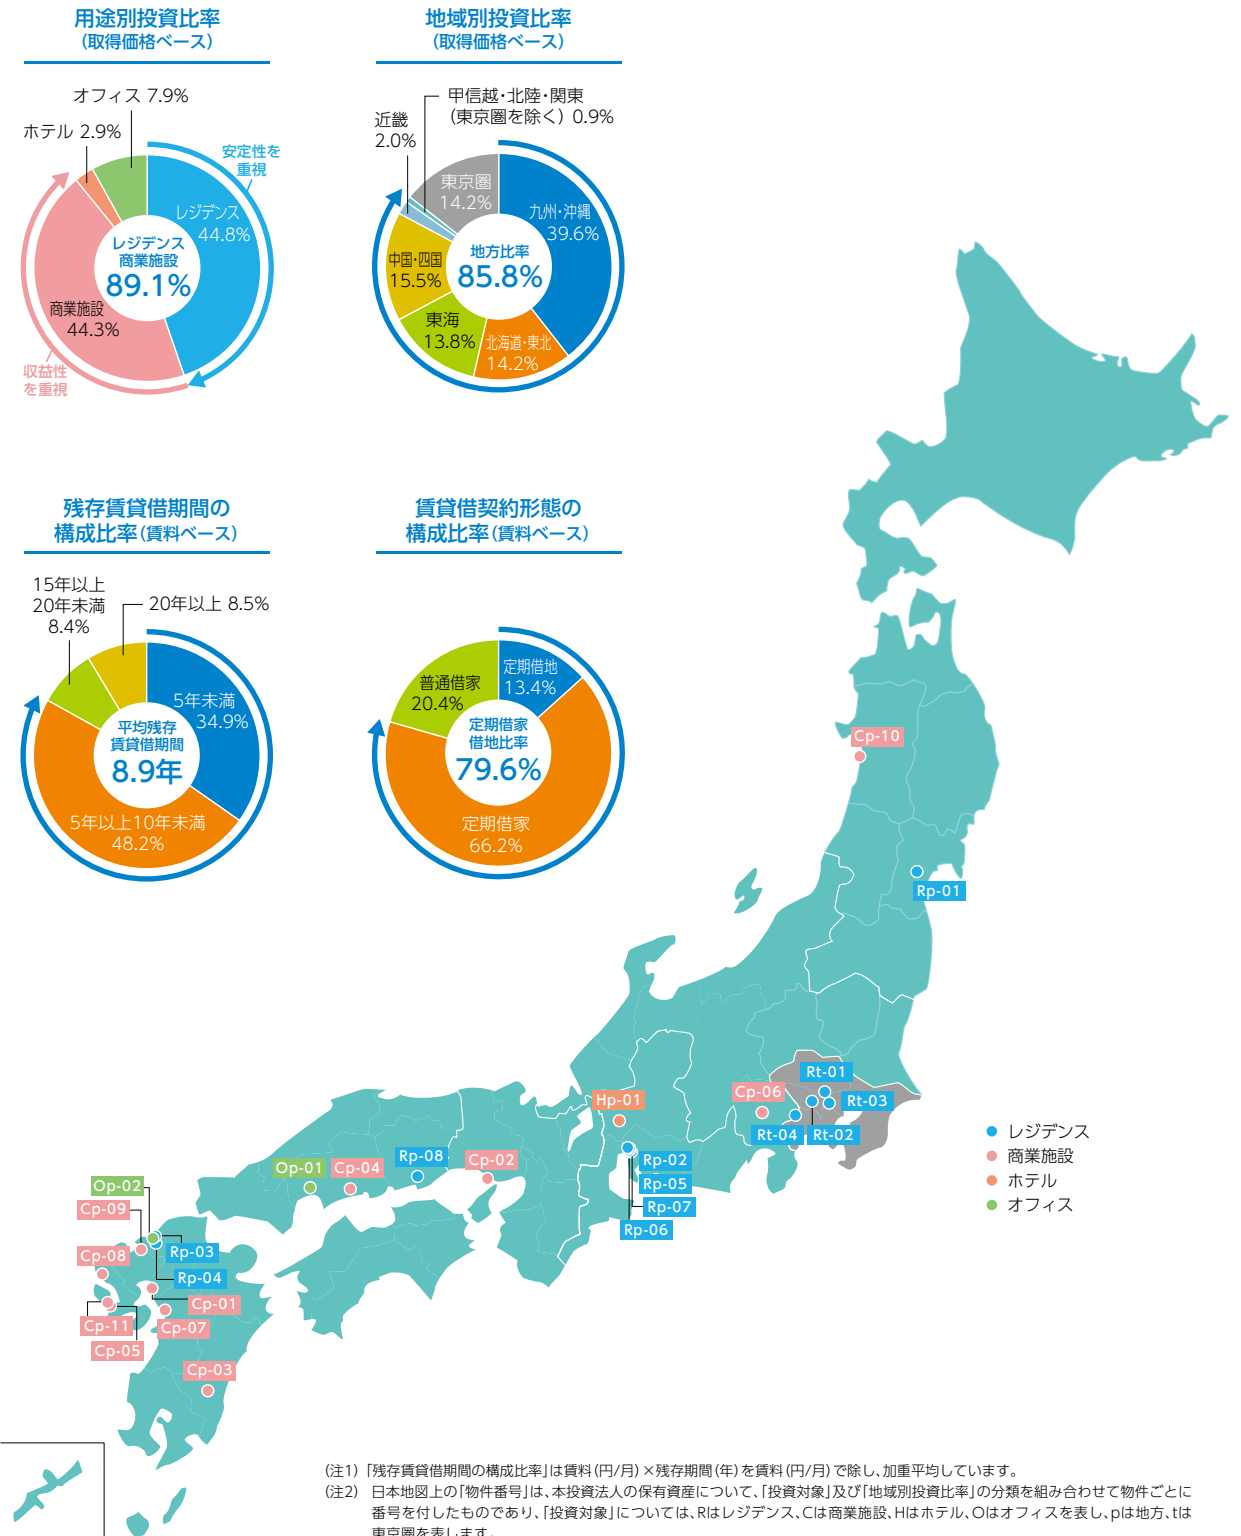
用途別投資比率
(取得価格ベース)

オフィス 7.9%
ホテル 2.9%
安定性を重視
レジデンス 44.8%
レジデンス 商業施設
89.1%
商業施設 44.3%
収益性を重視

地域別投資比率
(取得価格ベース)

甲信越・北陸・関東
(東京圏を除く) 0.9%
近畿 2.0%
東京圏 14.2%
九州・沖縄 39.6%
地方比率
85.8%
中国・四国 15.5%
東海 13.8%
北海道・東北 14.2%

残存賃貸借期間の構成比率(賃料ベース)

15年以上20年未満 8.4%
20年以上 8.5%
5年未満 34.9%
平均残存賃貸借期間
8.9年
5年以上10年未満 48.2%

賃貸借契約形態の構成比率(賃料ベース)

普通借家 20.4%
定期借地 13.4%
定期借家 借地比率
79.6%
定期借家 66.2%

Cp-10
Rp-01
Rt-01
Cp-06
Rt-03
Rt-04
Rt-02
Hp-01
Rp-08
Cp-02
Op-01
Cp-04
Rp-02
Rp-05
Rp-07
Rp-06
Op-02
Cp-09
Rp-03
Cp-08
Rp-04
Cp-01
Cp-11
Cp-07
Cp-05
Cp-03

レジデンス
商業施設
ホテル
オフィス

(注1) 「残存賃貸借期間の構成比率」は賃料(円/月)×残存期間(年)を賃料(円/月)で除し、加重平均しています。
(注2) 日本地図上の「物件番号」は、本投資法人の保有資産について、「投資対象」及び「地域別投資比率」の分類を組み合わせて物件ごとに番号を付したものであり、「投資対象」については、Rはレジデンス、Cは商業施設、Hはホテル、Oはオフィスを表し、pは地方、tは東京圏を表します。